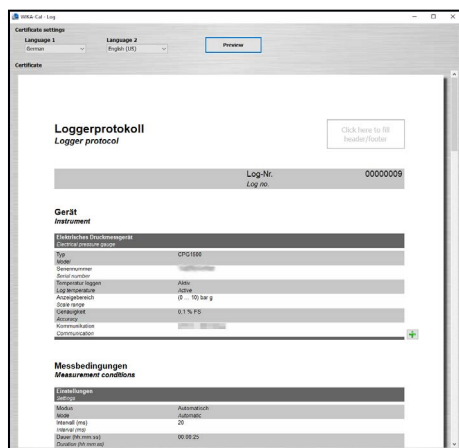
WIKA-Cal - Log

Certificate settings
Language 1
German
Language 2
English (US)
Preview

Certificate

Loggerprotokoll
Logger protocol

Click here to fill header/footer

Log-Nr.
Log no.
00000009

Gerät
Instrument

| Elektrisches Druckmessgerät<br>Electrical pressure gauge | |
|---|---|
| Typ<br>Model | CPG1500 |
| Seriennummer<br>Serial number | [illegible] |
| Temperatur loggen<br>Log temperature | Aktiv<br>Active |
| Anzeigebereich<br>Scale range | (0 ... 10) bar g |
| Genauigkeit<br>Accuracy | 0.1 % FS |
| Kommunikation<br>Communication | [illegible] |

Messbedingungen
Measurement conditions

| Einstellungen<br>Settings | |
|---|---|
| Modus<br>Mode | Automatisch<br>Automatic |
| Intervall (ms)<br>Interval (ms) | 20 |
| Dauer (hh:mm:ss)<br>Duration (hh:mm:ss) | 00:00:25 |